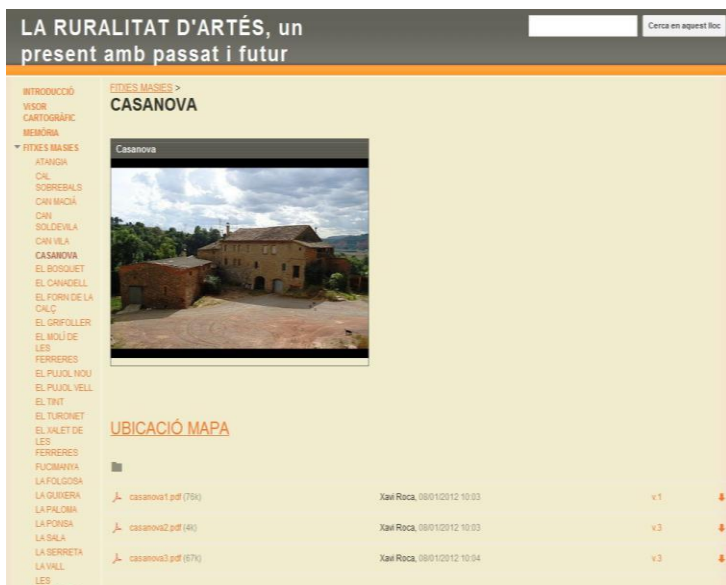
LA RURALITAT D'ARTÉS, un present amb passat i futur

Cerca en aquest lloc

INTRODUCCIÓ
VISOR CARTOGRÀFIC
MEMÒRIA
FITXES MASIES
ATANGIA
CAL SOBREBALS
CAN MACIÀ
CAN SOLDEVILA
CAN VILA
CASANOVA
EL BOSQUET
EL CANADELL
EL FORN DE LA CALÇ
EL GRIFOLLER
EL MOLÍ DE LES FERRERES
EL PUJOL NOU
EL PUJOL VELL
EL TINT
EL TURONET
EL XALET DE LES FERRERES
FUCIMANYA
LA FOLGOSA
LA GUIXERA
LA PALOMA
LA PONSA
LA SALA
LA SERRETA
LA VALL
LES

FITXES MASIES >
CASANOVA

Casanova

UBICACIÓ MAPA

| casanova1.pdf (76k) | Xavi Roca, 08/01/2012 10:03 | v.1 |
|---|---|---|
| casanova2.pdf (4k) | Xavi Roca, 08/01/2012 10:03 | v.3 |
| casanova3.pdf (67k) | Xavi Roca, 08/01/2012 10:04 | v.3 |